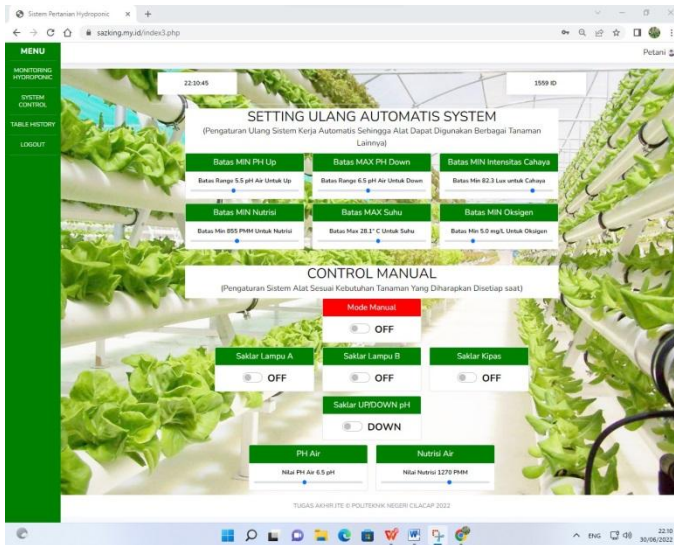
Sistem Pertanian Hydroponic × +

sazking.my.id/index3.php

MENU

MONITORING HYDROPONIC

SYSTEM CONTROL

TABLE HISTORY

LOGOUT

Petani

22:10:45

1559 ID

SETTING ULANG AUTOMATIS SYSTEM

(Pengaturan Ulang Sistem Kerja Automatis Sehingga Alat Dapat Digunakan Berbagai Tanaman Lainnya)

Batas MIN PH Up

Batas Range 5.5 pH Air Untuk Up

Batas MAX PH Down

Batas Range 6.5 pH Air Untuk Down

Batas MIN Intensitas Cahaya

Batas Min 82.3 Lux untuk Cahaya

Batas MIN Nutrisi

Batas Min 855 PMM Untuk Nutrisi

Batas MAX Suhu

Batas Max 28.1° C Untuk Suhu

Batas MIN Oksigen

Batas Min 5.0 mg/L Untuk Oksigen

CONTROL MANUAL

(Pengaturan Sistem Alat Sesuai Kebutuhan Tanaman Yang Diharapkan Disetiap saat)

Mode Manual

OFF

Saklar Lampu A

OFF

Saklar Lampu B

OFF

Saklar Kipas

OFF

Saklar UP/DOWN pH

DOWN

PH Air

Nilai PH Air 6.5 pH

Nutrisi Air

Nilai Nutrisi 1270 PMM

TUGAS AKHIR JTE © POLITEKNIK NEGERI CILACAP 2022

ENG

22:10
30/06/2022